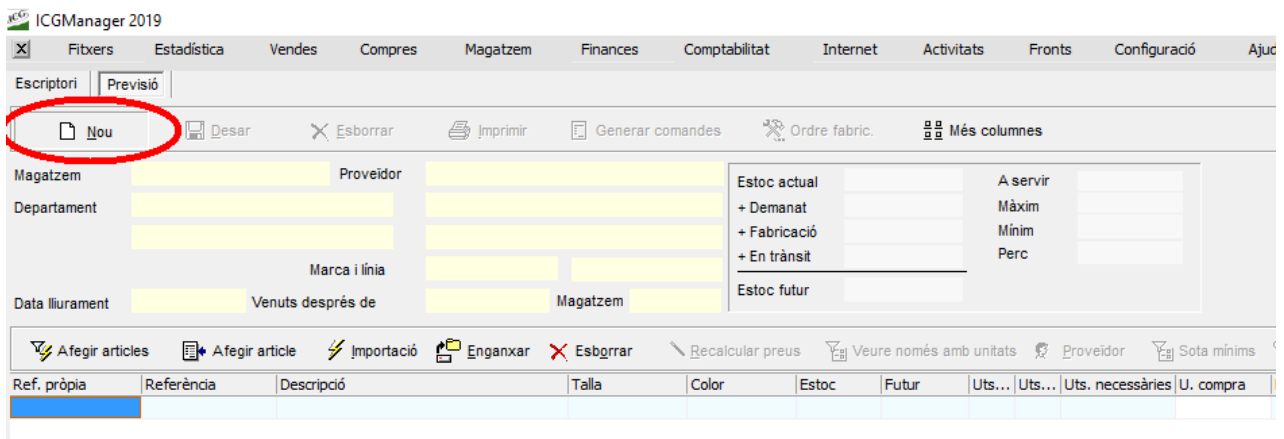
ICGManager 2019

X Fitxers Estadística Vendes Compres Magatzem Finances Comptabilitat Internet Activitats Fronts Configuració Aju

Escriptori Previsió

Nou Desar Esborrar Imprimir Generar comandes Ordre fabric. Més columnes

Magatzem
Proveïdor
Departament
Marca i línia
Data lliurament
Venuts després de
Magatzem

Estoc actual
+ Demanat
+ Fabricació
+ En trànsit
Estoc futur

A servir
Màxim
Mínim
Perc

Afegir articles Afegir article Importació Enganxar Esborrar Recalcular preus Veure només amb unitats Proveïdor Sota mínims

| Ref. pròpia | Referència | Descripció | Talla | Color | Estoc | Futur | Uts... | Uts... | Uts. necessàries | U. compra |
|---|---|---|---|---|---|---|---|---|---|---|
| | | | | | | | | | | |